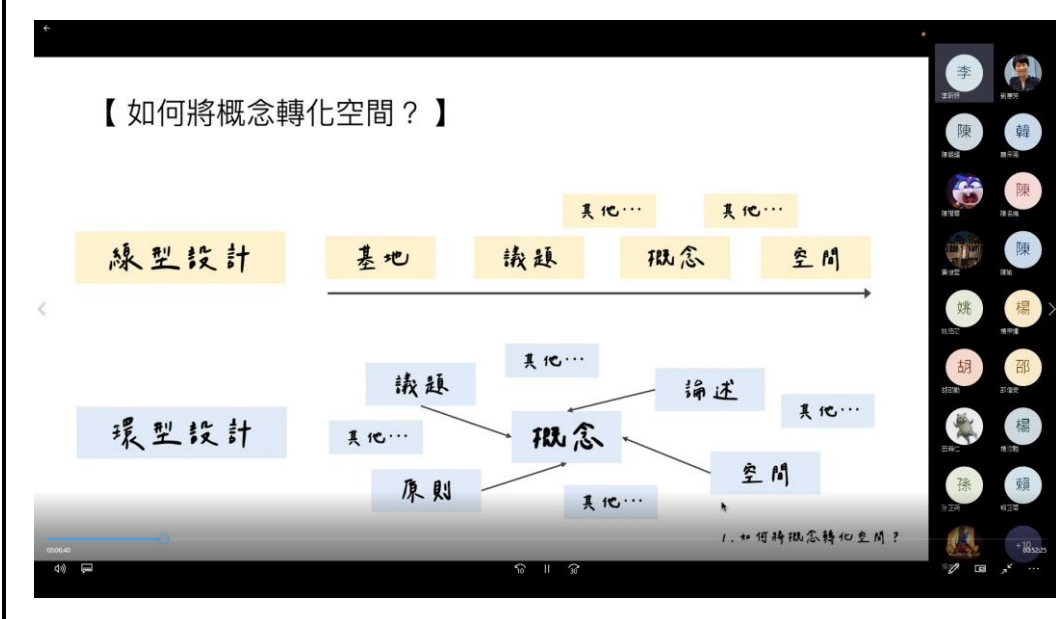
【 如何將概念轉化空間？】

其他···
其他···

線型設計

基地
議題
概念
空間

議題
其他···
論述
其他···

環型設計

其他···
概念

原則
空間
其他···

1. 如何將概念轉化空間？

00:06:40
00:52:25

李
陳
韓
陳
陳
姚
楊
胡
邵
楊
孫
賴
+10